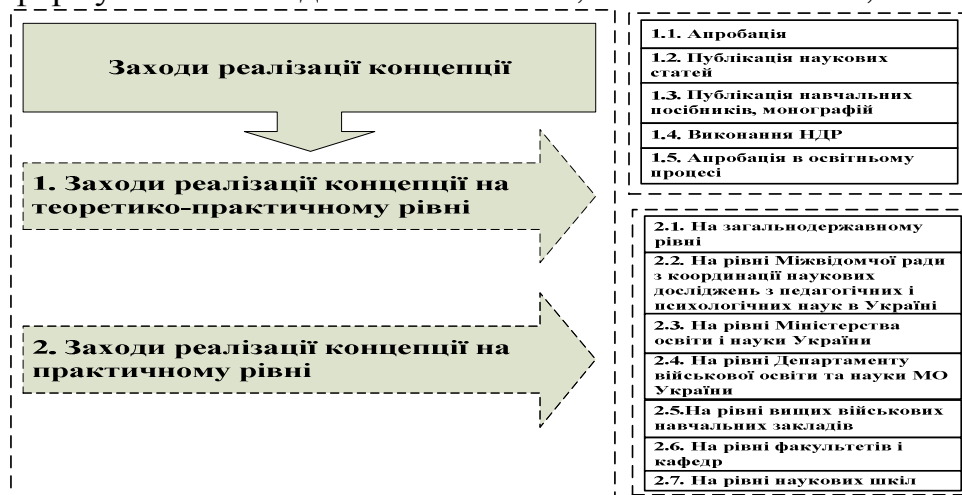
Заходи реалізації концепції

1. Заходи реалізації концепції на теоретико-практичному рівні

2. Заходи реалізації концепції на практичному рівні

1.1. Апробація
1.2. Публікація наукових статей
1.3. Публікація навчальних посібників, монографій
1.4. Виконання НДР
1.5. Апробація в освітньому процесі

2.1. На загальнодержавному рівні
2.2. На рівні Міжвідомчої ради з координації наукових досліджень з педагогічних і психологічних наук в Україні
2.3. На рівні Міністерства освіти і науки України
2.4. На рівні Департаменту військової освіти та науки МО України
2.5.На рівні вищих військових навчальних закладів
2.6. На рівні факультетів і кафедр
2.7. На рівні наукових шкіл